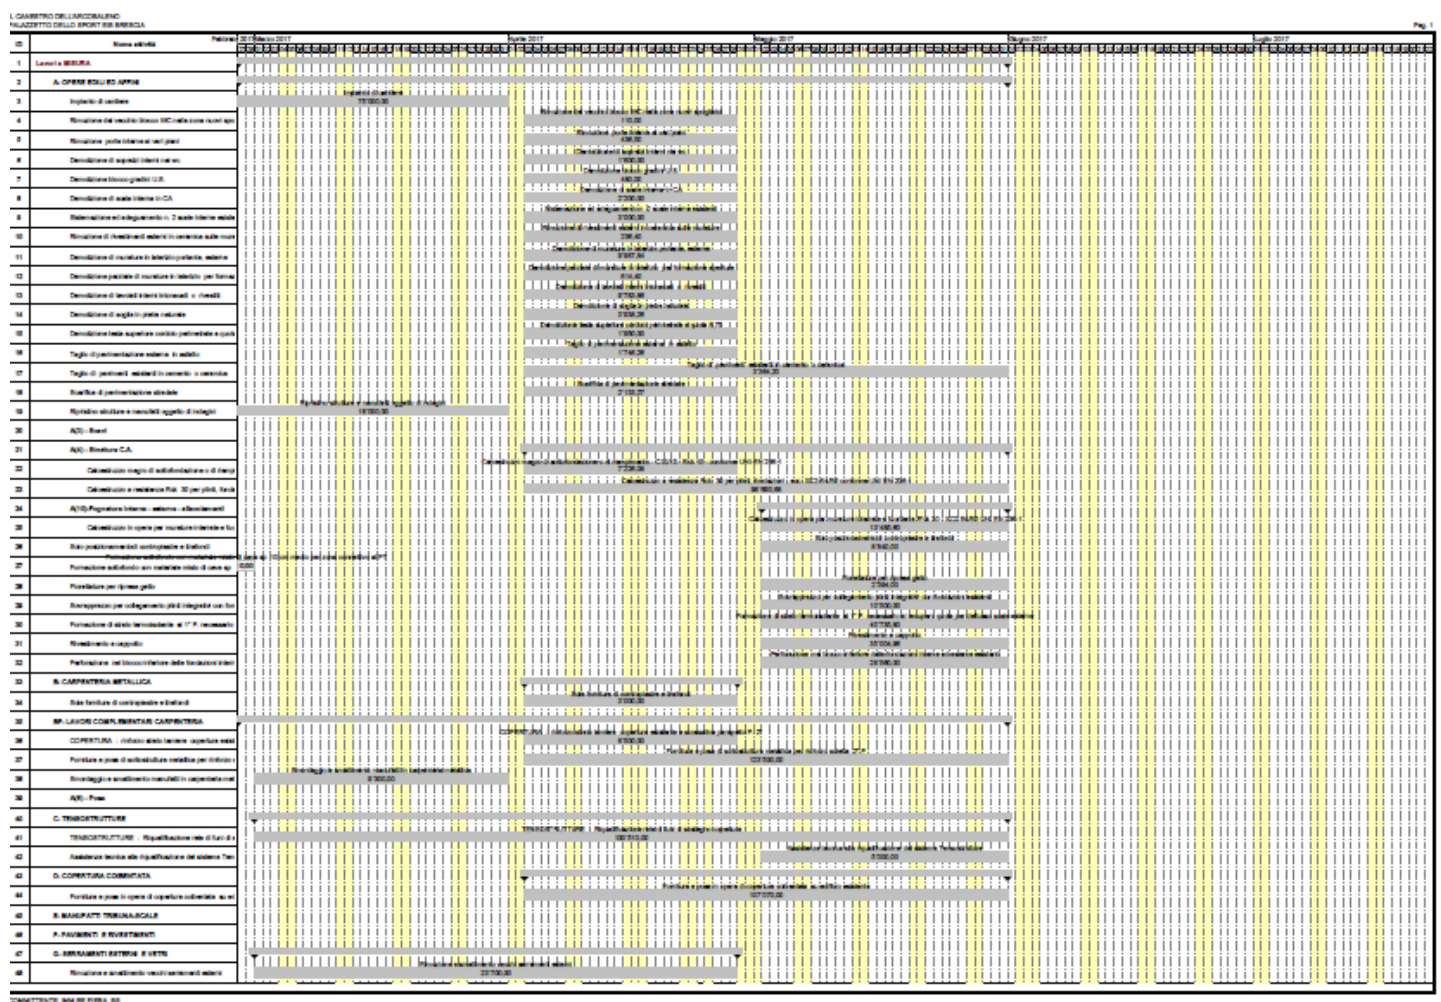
IL CANTIERE DELL'ARCOBALENO
PALAZZETTO DELLO SPORT SSE BRESCIA

Pag. 1

| ID | Nome attività |
|---|---|
| 1 | Lavori a MISURA |
| 2 | A. OPERE EDILI ED AFFINI |
| 3 | Impianto di cantiere |
| 4 | Rimozione dei vecchio blocco WC nella zona nuovi spo |
| 5 | Rimozione porte interne ai vari piani |
| 6 | Demolizione di sopralzi interni ne |
| 7 | Demolizione blocco gradini U.S. |
| 8 | Demolizione di scale interne in CA |
| 9 | Sistemazione ed adeguamento n. 2 scale interne esiste |
| 10 | Rimozione di rivestimenti esterni in ceramica sulle mura |
| 11 | Demolizione di murature in laterizio portante, esterne |
| 12 | Demolizione parziale di murature in laterizio per forma |
| 13 | Demolizione di tavolati interni intonacati o rivestiti |
| 14 | Demolizione di soglie in pietra naturale |
| 15 | Demolizione teste superiore cordolo perimetrale a quota |
| 16 | Taglio di pavimentazione esterna in asfalto |
| 17 | Taglio di pavimenti esistenti in cemento o ceramica |
| 18 | Scarifica di pavimentazione stradale |
| 19 | Ripristino strutture e manufatti oggetto di indagini |
| 20 | A(3) - Scavi |
| 21 | A(4) - Strutture C.A. |
| 22 | Calcestruzzo magro di sottofondazione o di riempi |
| 23 | Calcestruzzo a resistenza Rck 30 per plinti, fonda |
| 24 | A(10)-Pagazione interna - esterna - allacciamenti |
| 25 | Calcestruzzo in opera per murature interrate e fuo |
| 26 | Scavi posizionamenti di contropiastre e tirafondi |
| 27 | Formazione sottofondo con materiale misto di cava sp |
| 28 | Fondazione per ripresa getto |
| 29 | Ancoraggio per collegamento plinti integrativi con fon |
| 30 | Formazione di strato termoisolante al 1° P. necessario |
| 31 | Rivestimento a cappotto |
| 32 | Perforazione nel blocco/interno delle fondazioni interi |
| 33 | B. CARPENTERIA METALLICA |
| 34 | Scavi forniture di contropiastre e tirafondi |
| 35 | B1. LAVORI COMPLEMENTARI CARPENTERIA |
| 36 | COPERTURA : rinforzo strato lamiere copertura esist |
| 37 | Fornitura e posa di sottostruttura metallica per rinforzo |
| 38 | Smontaggio e smaltimento manufatti in carpenteria met |
| 39 | A(6) - Posa |
| 40 | C. TENSOSTRUTTURE |
| 41 | TENSOSTRUTTURE : Riqualificazione rete di funi di s |
| 42 | Assistenza tecnica alla riqualificazione del sistema Tens |
| 43 | D. COPERTURA COIBENTATA |
| 44 | Fornitura e posa in opera di copertura coibentata su ed |
| 45 | E. MANUFATTI TRIBUNA/SCALE |
| 46 | F. PAVIMENTI E RIVESTIMENTI |
| 47 | G. SERRAMENTI ESTERNI E VETRI |
| 48 | Rimozione e smaltimento vecchi serramenti esterni |

Febbraio 2017 Marzo 2017 Aprile 2017 Maggio 2017 Giugno 2017 Luglio 2017

Impianto di cantiere 75'000,00
110,00
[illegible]
11'600,00
480,00
2'200,00
3'000,00
236,40
5'087,64
814,42
2'556,29
1'890,00
1'746,29
Taglio di pavimenti esistenti in cemento o ceramica 2'389,20
Scarifica di pavimentazione stradale 2'128,27
Ripristino strutture e manufatti oggetto di indagini 18'000,00
7'726,00
36'880,00
13'495,80
Scavi posizionamenti di contropiastre e tirafondi 8'840,00
0,00
Fondazione per ripresa getto 2'784,00
10'500,00
40'700,00
Rivestimento a cappotto 37'500,00
28'080,00
Scavi forniture di contropiastre e tirafondi 3'000,00
9'500,00
Fornitura e posa di sottostruttura metallica per rinforzo 123'000,00
Smontaggio e smaltimento manufatti in carpenteria metallica 6'300,00
180'715,00
6'000,00
Fornitura e posa in opera di copertura coibentata su edificio esistente 227'775,00
Rimozione e smaltimento vecchi serramenti esterni 23'700,00

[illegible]